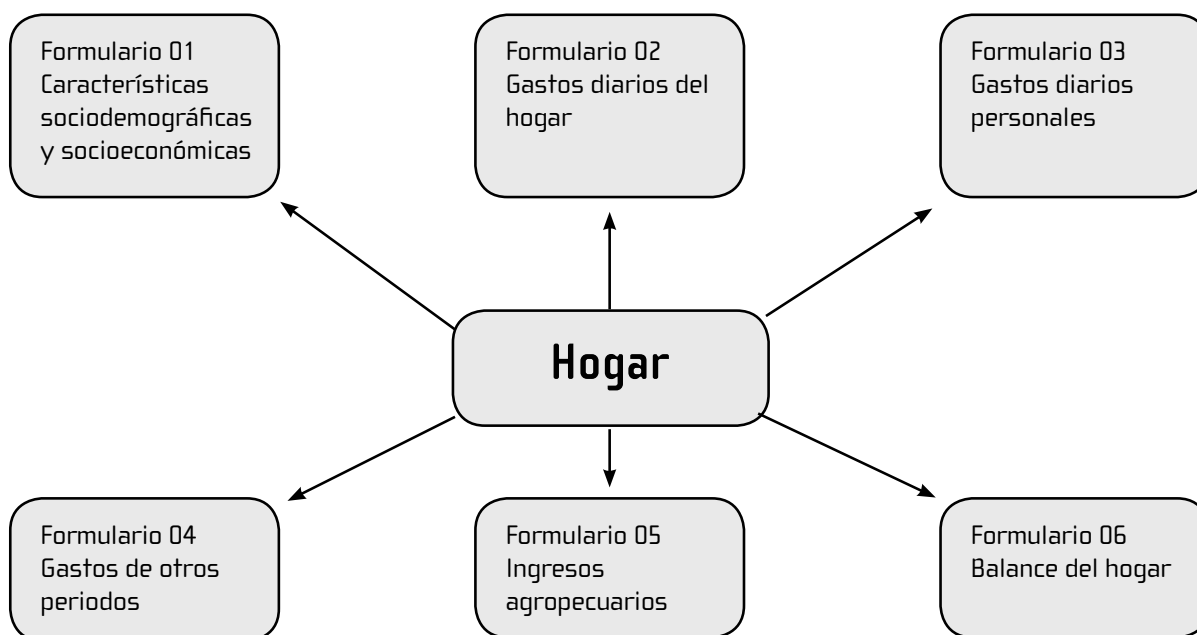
Formulario 01
Características sociodemográficas y socioeconómicas

Formulario 02
Gastos diarios del hogar

Formulario 03
Gastos diarios personales

Hogar

Formulario 04
Gastos de otros periodos

Formulario 05
Ingresos agropecuarios

Formulario 06
Balance del hogar